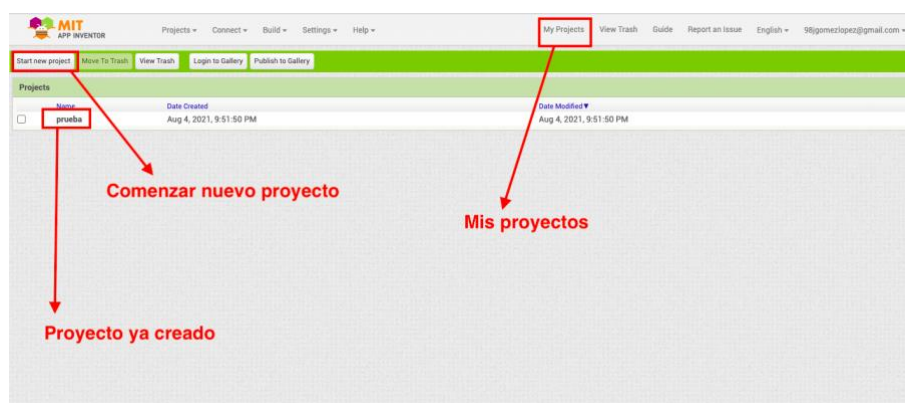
MIT
APP INVENTOR

Projects ▾ Connect ▾ Build ▾ Settings ▾ Help ▾

My Projects View Trash Guide Report an Issue English ▾ 98jgomezlopez@gmail.com ▾

Start new project Move To Trash View Trash Login to Gallery Publish to Gallery

Projects

| | Name | Date Created | Date Modified ▼ |
|---|---|---|---|
| ☐ | prueba | Aug 4, 2021, 9:51:50 PM | Aug 4, 2021, 9:51:50 PM |

Comenzar nuevo proyecto

Mis proyectos

Proyecto ya creado